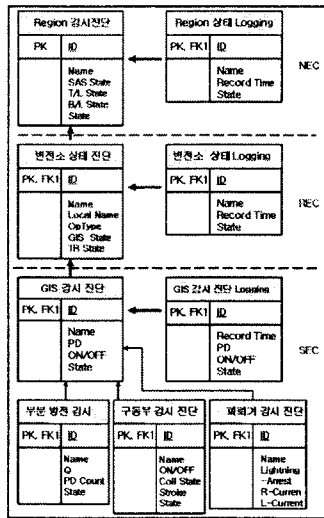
Region 감시진단
PK | ID
Name
SAS State
T/L State
B/A State
State

Region 상태 Logging
PK, FK1 | ID
Name
Record Time
State

NEC

변전소 상태 진단
PK, FK1 | ID
Name
Local Name
OpType
GIS State
TR State

변전소 상태 Logging
PK, FK1 | ID
Name
Record Time
State

REC

GIS 감시 진단
PK, FK1 | ID
Name
PD
ON/OFF
State

GIS 감시 진단 Logging
PK, FK1 | ID
Record Time
PD
ON/OFF
State

SEC

부분 방전 감시
PK, FK1 | ID
Name
Q
PD Count
State

구동부 감시 진단
PK, FK1 | ID
Name
ON/OFF
Coil State
Stroke
State

피뢰기 감시 진단
PK, FK1 | ID
Name
Lightning
-Arrest
R-Curren
L-Current